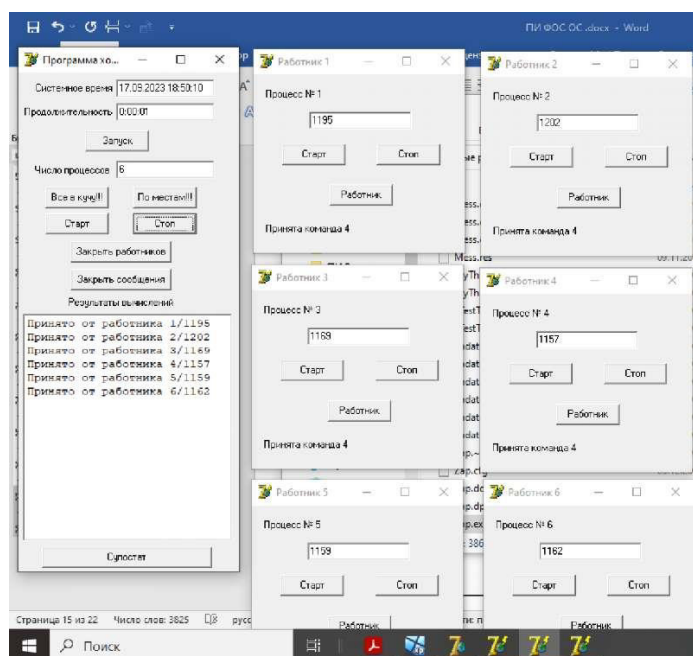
ПИ ФОС ОС.docx - Word

Программа хо...

Системное время 17.09.2023 18:50:10

Продолжительность 0:00:01

Запуск

Число процессов 6

Все в кучу!!!

По местам!!!

Старт

Стоп

Закрыть работников

Закрыть сообщения

Результаты вычислений

Принято от работника 1/1195
Принято от работника 2/1202
Принято от работника 3/1169
Принято от работника 4/1157
Принято от работника 5/1159
Принято от работника 6/1162

Сумматор

Работник 1

Процесс № 1

1195

Старт

Стоп

Работник

Принята команда 4

Работник 2

Процесс № 2

1202

Старт

Стоп

Работник

Принята команда 4

Работник 3

Процесс № 3

1169

Старт

Стоп

Работник

Принята команда 4

Работник 4

Процесс № 4

1157

Старт

Стоп

Работник

Принята команда 4

Работник 5

Процесс № 5

1159

Старт

Стоп

Работник

Работник 6

Процесс № 6

1162

Старт

Стоп

Работник

Mess.res

Страница 15 из 22 Число слов: 3825

Поиск